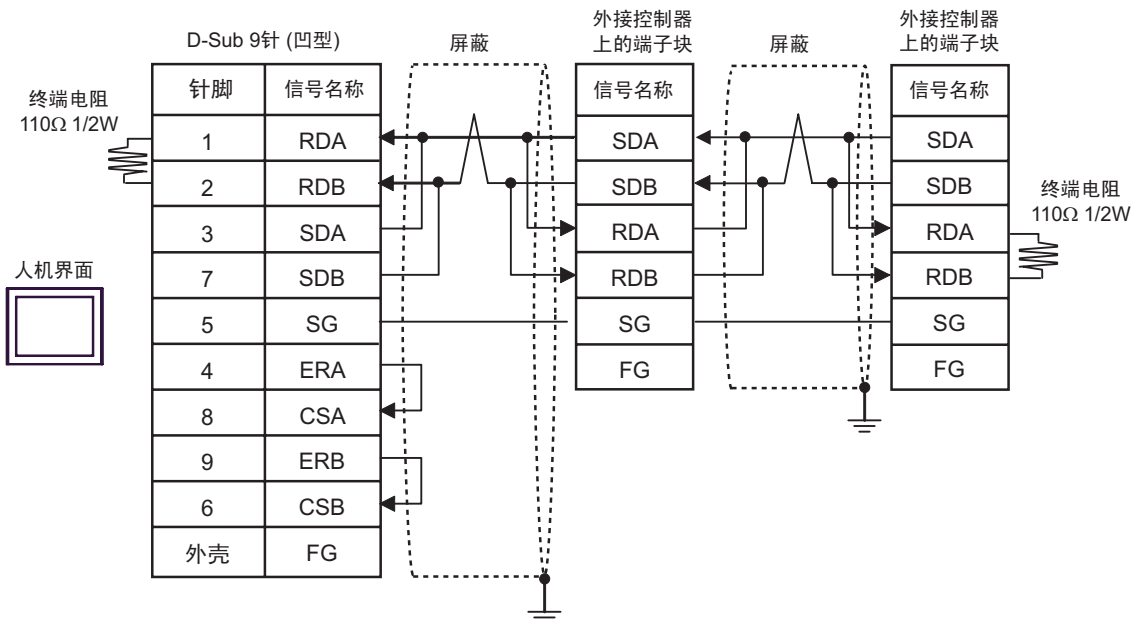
D-Sub 9针 (凹型)

屏蔽

外接控制器上的端子块

屏蔽

外接控制器上的端子块

终端电阻
110Ω 1/2W

人机界面

| 针脚 | 信号名称 |
|---|---|
| 1 | RDA |
| 2 | RDB |
| 3 | SDA |
| 7 | SDB |
| 5 | SG |
| 4 | ERA |
| 8 | CSA |
| 9 | ERB |
| 6 | CSB |
| 外壳 | FG |

| 信号名称 |
|---|
| SDA |
| SDB |
| RDA |
| RDB |
| SG |
| FG |

| 信号名称 |
|---|
| SDA |
| SDB |
| RDA |
| RDB |
| SG |
| FG |

终端电阻
110Ω 1/2W